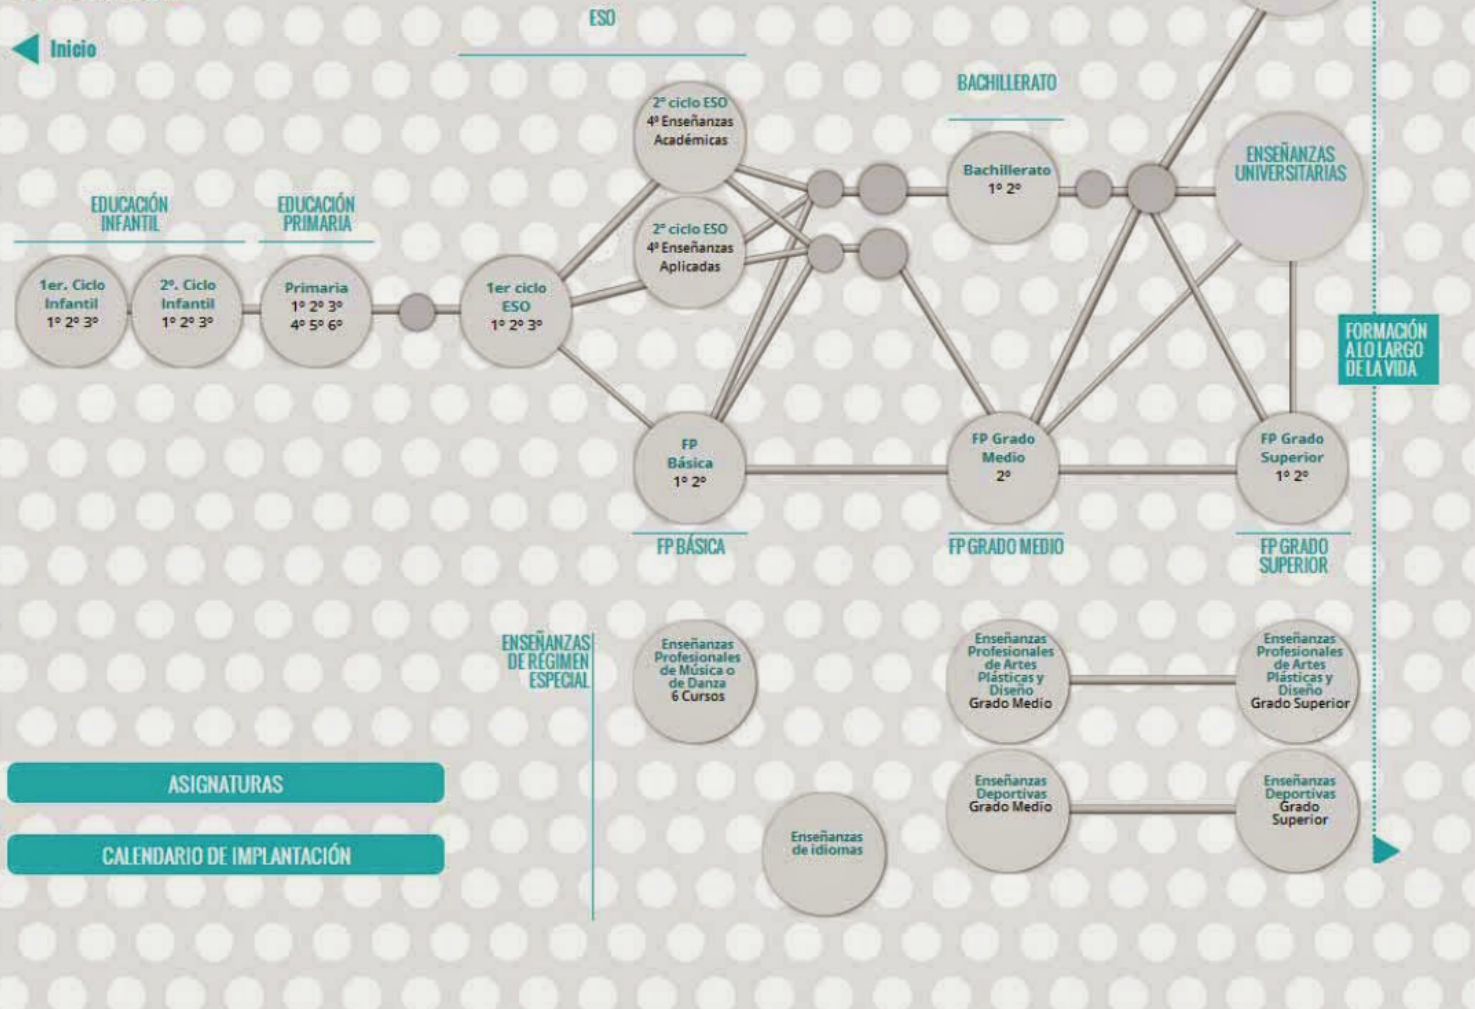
Inicio

ESO

BACHILLERATO

EDUCACIÓN INFANTIL

EDUCACIÓN PRIMARIA

1er. Ciclo Infantil 1º 2º 3º

2º. Ciclo Infantil 1º 2º 3º

Primaria 1º 2º 3º 4º 5º 6º

1er ciclo ESO 1º 2º 3º

2º ciclo ESO 4º Enseñanzas Académicas

2º ciclo ESO 4º Enseñanzas Aplicadas

Bachillerato 1º 2º

ENSEÑANZAS UNIVERSITARIAS

FORMACIÓN A LO LARGO DE LA VIDA

FP Básica 1º 2º

FP Grado Medio 2º

FP Grado Superior 1º 2º

FP BÁSICA

FP GRADO MEDIO

FP GRADO SUPERIOR

ENSEÑANZAS DE RÉGIMEN ESPECIAL

Enseñanzas Profesionales de Música o de Danza 6 Cursos

Enseñanzas Profesionales de Artes Plásticas y Diseño Grado Medio

Enseñanzas Profesionales de Artes Plásticas y Diseño Grado Superior

Enseñanzas Deportivas Grado Medio

Enseñanzas Deportivas Grado Superior

Enseñanzas de idiomas

ASIGNATURAS

CALENDARIO DE IMPLANTACIÓN